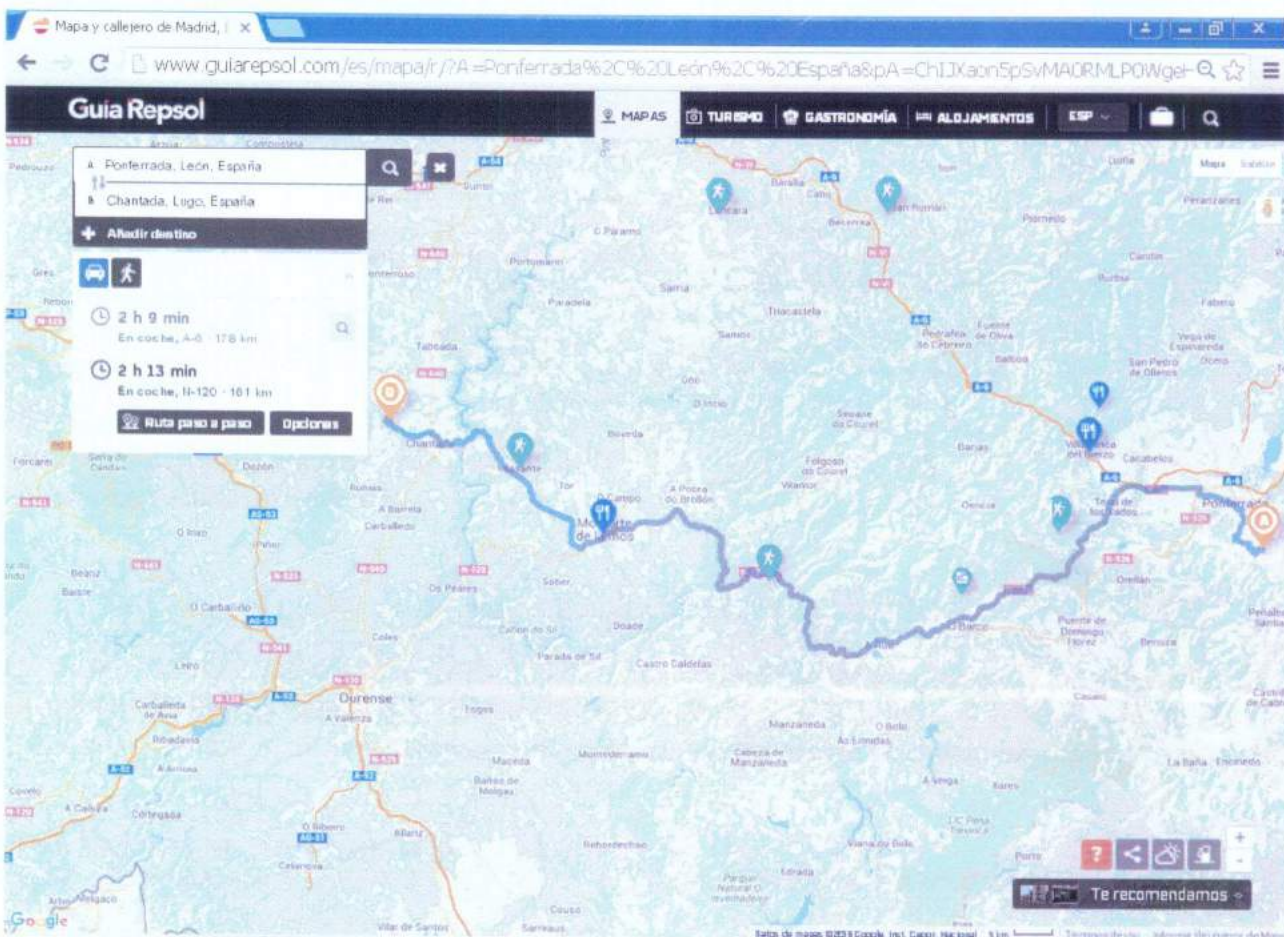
Mapa y callejero de Madrid, | ×

www.guiarepsol.com/es/mapa/r/?A=Ponferrada%2C%20León%2C%20España&pA=ChIJXaon5pSvMA0RMLP0WgeI

Guía Repsol

MAPAS | TURISMO | GASTRONOMÍA | ALOJAMIENTOS | ESP

A Ponferrada, León, España
B Chantada, Lugo, España
+ Añadir destino

2 h 9 min
En coche, A-6 · 178 km

2 h 13 min
En coche, N-120 · 161 km

Ruta paso a paso | Opciones

Mapa | Satélite

Lugo | Sarria | Paradela | Portomarín | Triacastela | Samos | Chantada | Taboada | Monforte de Lemos | Bóveda | Folgoso do Courel | Seoane do Courel | Barjas | Villafranca del Bierzo | Cacabelos | Ponferrada | Toral de los Vados | Oencia | O Barco | Puente de Domingo Flórez | Carballedo | Dozón | Rodeiro | O Carballiño | Ourense | A Valenza | Carballeda de Avia | Ribadavia | A Arnoia | Cortegada | Celanova | Allariz | Baños de Molgas | Maceda | Castro Caldelas | Parada de Sil | Cañón do Sil | Pedrafita do Cebreiro | Balboa | Vega de Espinareda | San Pedro de Olleros | Fabero | Bembibre | Manzaneda | A Veiga | Viana do Bolo | Porto | Cabeza de Manzaneda | A Pobra do Brollón | O Páramo | Becerreá | Baralla | Láncara | Antas de Ulla | Monterrei

Te recomendamos

Google
Datos de mapas ©2015 Google, Inst. Geogr. Nacional | 5 km